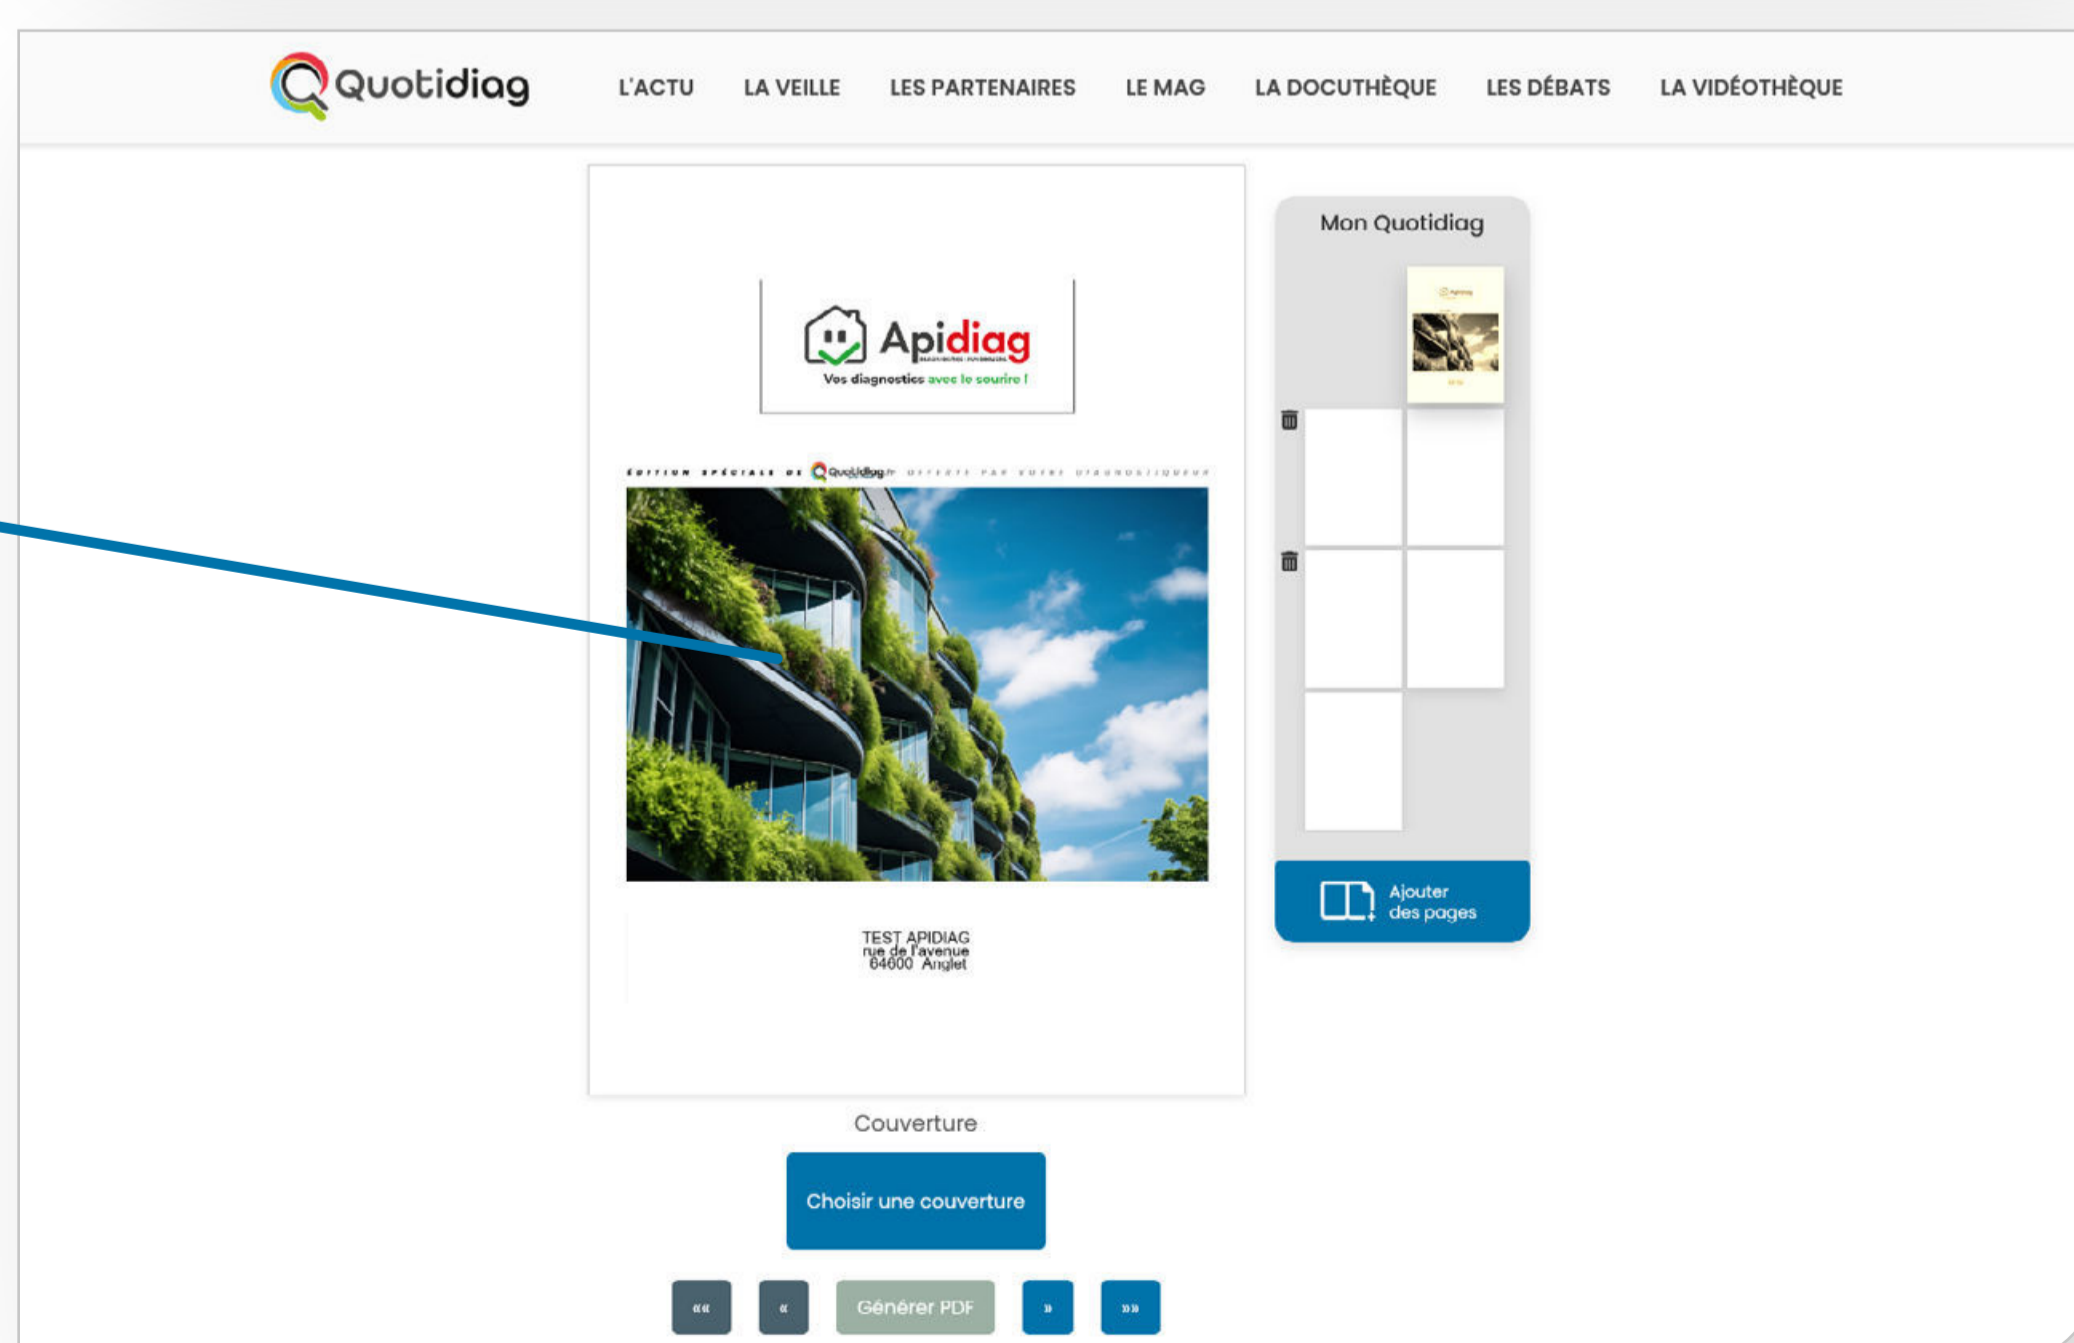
Quotidiag

L'ACTU LA VEILLE LES PARTENAIRES LE MAG LA DOCUTHÈQUE LES DÉBATS LA VIDÉOTHÈQUE

Apidiag
Vos diagnostics avec le sourire !

ÉDITION SPÉCIALE DE Quotidiag.fr OFFERTE PAR VOTRE DIAGNOSTIQUEUR

TEST APIDIAG
rue de l'avenue
64600 Anglet

Couverture

Choisir une couverture

«« « Générer PDF » »»

Mon Quotidiag

Ajouter des pages